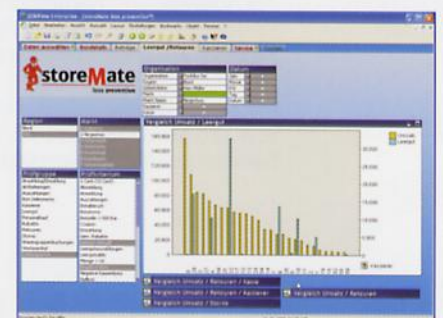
storeMate
loss prevention

Vergleich Umsatz / Leergut

Vergleich Umsatz / Retouren / Kasse
Vergleich Umsatz / Retouren / Kassierer
Vergleich Umsatz / Retouren
Vergleich Umsatz / Storno

Region
Markt
Prüfungsart
Prüfkriterium
Organisation
Datum